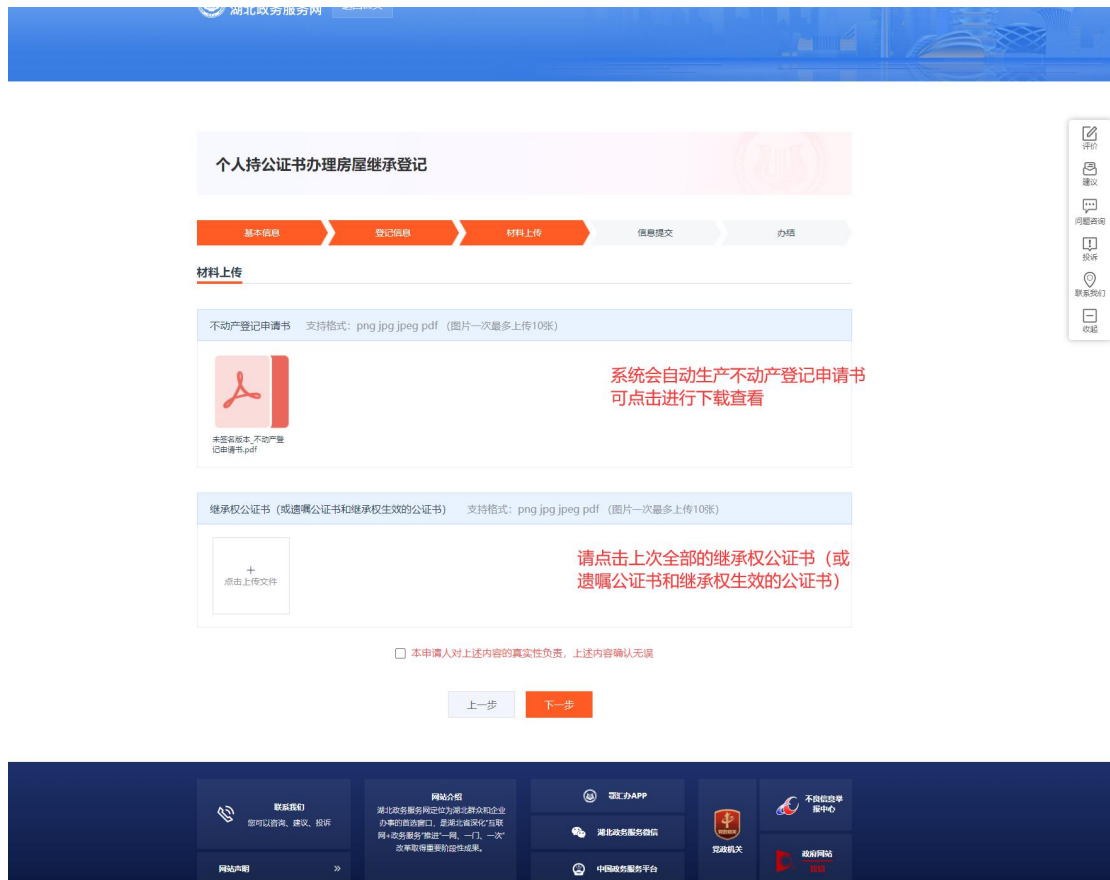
湖北政务服务网

个人持公证书办理房屋继承登记

基本信息 登记信息 材料上传 信息提交 办结

材料上传

不动产登记申请书 支持格式：png jpg jpeg pdf（图片一次最多上传10张）

未签名版本_不动产登记申请书.pdf

系统会自动生产不动产登记申请书可点击进行下载查看

继承权公证书（或遗嘱公证书和继承权生效的公证书） 支持格式：png jpg jpeg pdf（图片一次最多上传10张）

+
点击上传文件

请点击上次全部的继承权公证书（或遗嘱公证书和继承权生效的公证书）

本申请人对上述内容的真实性负责，上述内容确认无误

上一步 下一步

评价
建议
问题咨询
投诉
联系我们
收起

联系我们
您可以咨询、建议、投诉

网站声明 »

网站介绍
湖北政务服务网定位为湖北群众和企业办事的首选窗口，是湖北省深化"互联网+政务服务"推进"一网、一门、一次"改革取得重要阶段性成果。

鄂汇办APP
湖北政务服务微信
中国政务服务平台

党政机关

不良信息举报中心

政府网站 找错